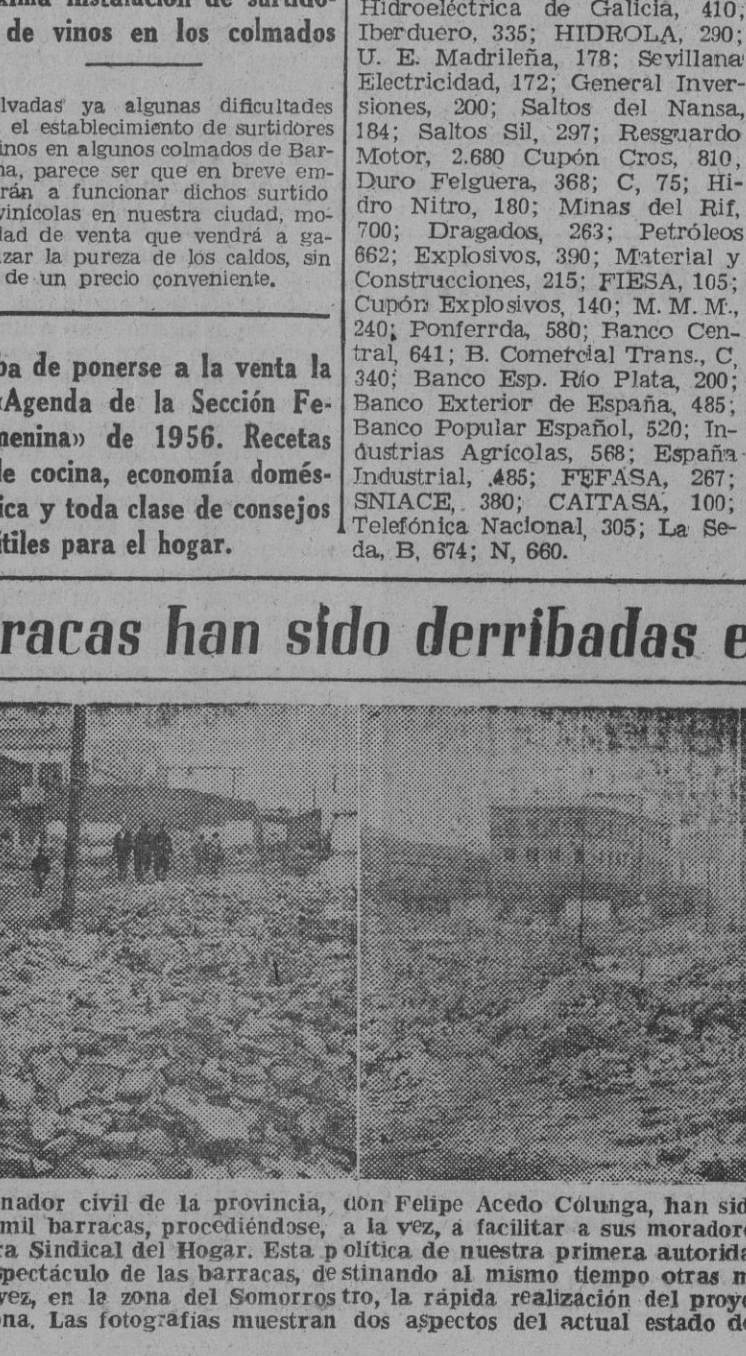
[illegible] instalación de surtido- de vinos en los colmados

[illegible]lvadas ya algunas dificultades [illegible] el establecimiento de surtidores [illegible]inos en algunos colmados de Bar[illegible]na, parece ser que en breve em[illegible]rán a funcionar dichos surtido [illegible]vinícolas en nuestra ciudad, mo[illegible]lad de venta que vendrá a ga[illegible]zar la pureza de los caldos, sin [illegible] de un precio conveniente.

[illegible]ba de ponerse a la venta la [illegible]Agenda de la Sección Fe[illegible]menina» de 1956. Recetas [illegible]le cocina, economía domés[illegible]ica y toda clase de consejos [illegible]tiles para el hogar.

Hidroeléctrica de Galicia, 410; Iberduero, 335; HIDROLA, 290; U. E. Madrileña, 178; Sevillana Electricidad, 172; General Inversiones, 200; Saltos del Nansa, 184; Saltos Sil, 297; Resguardo Motor, 2.680 Cupón Cros, 810, Duro Felguera, 368; C, 75; Hidro Nitro, 180; Minas del Rif, 700; Dragados, 263; Petróleos 662; Explosivos, 390; Material y Construcciones, 215; FIESA, 105; Cupón Explosivos, 140; M. M. M., 240; Ponferrda, 580; Banco Central, 641; B. Comercial Trans., C, 340; Banco Esp. Río Plata, 200; Banco Exterior de España, 485; Banco Popular Español, 520; Industrias Agrícolas, 568; España Industrial, 485; FEFASA, 267; SNIACE, 380; CAITASA, 100; Telefónica Nacional, 305; La Seda, B, 674; N, 660.

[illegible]racas han sido derribadas e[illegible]

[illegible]nador civil de la provincia, don Felipe Acedo Colunga, han sid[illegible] mil barracas, procediéndose, a la vez, a facilitar a sus moradore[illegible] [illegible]ra Sindical del Hogar. Esta política de nuestra primera autorida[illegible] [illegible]spectáculo de las barracas, destinando al mismo tiempo otras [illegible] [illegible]vez, en la zona del Somorrostro, la rápida realización del proye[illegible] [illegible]ona. Las fotografías muestran dos aspectos del actual estado d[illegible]